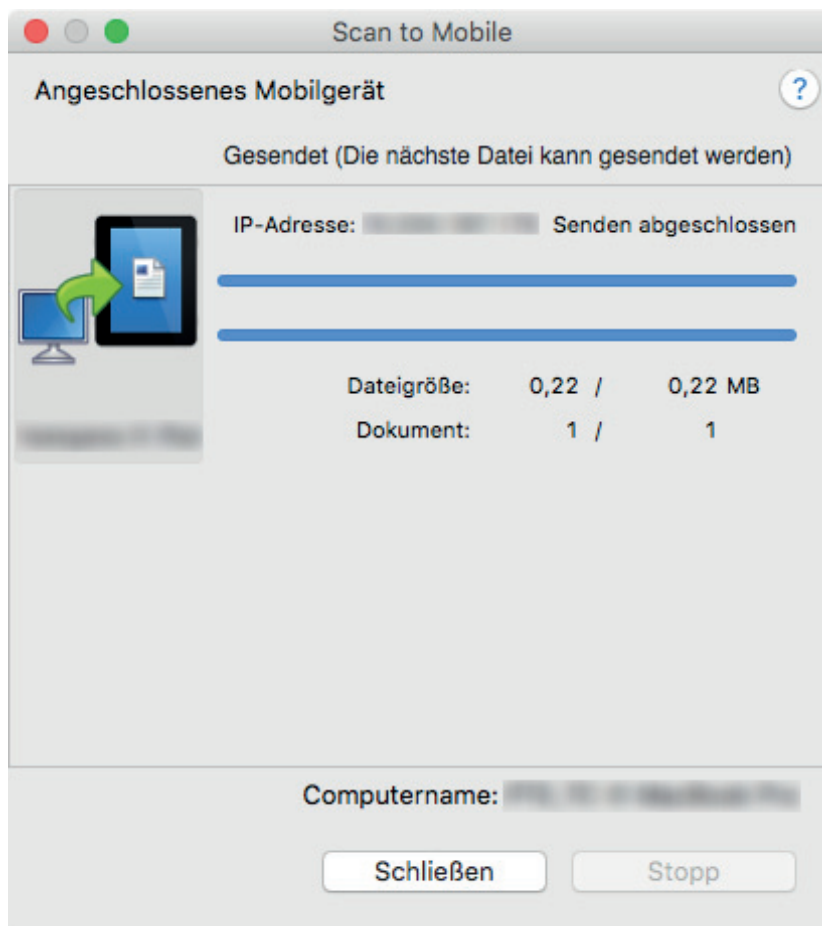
Scan to Mobile

Angeschlossenes Mobilgerät

?

Gesendet (Die nächste Datei kann gesendet werden)

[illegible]

IP-Adresse: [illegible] Senden abgeschlossen

Dateigröße: 0,22 / 0,22 MB

Dokument: 1 / 1

Computername: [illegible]

Schließen

Stopp